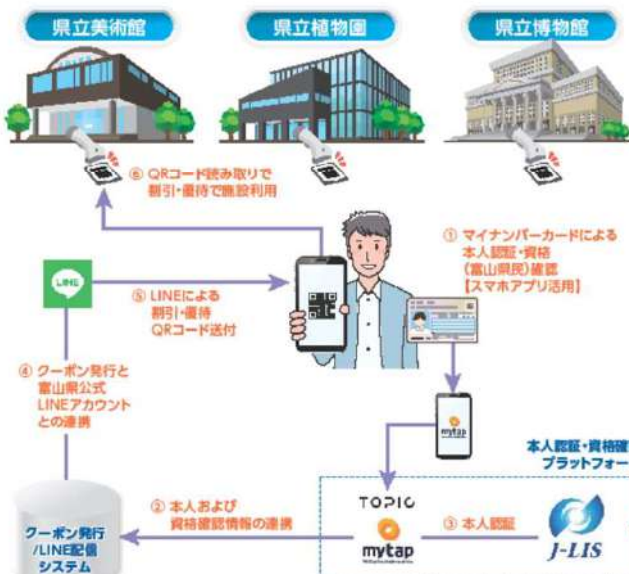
県立美術館

県立植物園

県立博物館

⑥ QRコード読み取りで割引・優待で施設利用

① マイナンバーカードによる本人認証・資格（富山県民）確認【スマホアプリ活用】

LINE

⑤ LINEによる割引・優待QRコード送付

④ クーポン発行と富山県公式LINEアカウントとの連携

mytap

本人認証・資格確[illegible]プラットフォー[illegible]

② 本人および資格確認情報の連携

TOPIC

mytap

③ 本人認証

J-LIS

クーポン発行/LINE配信システム